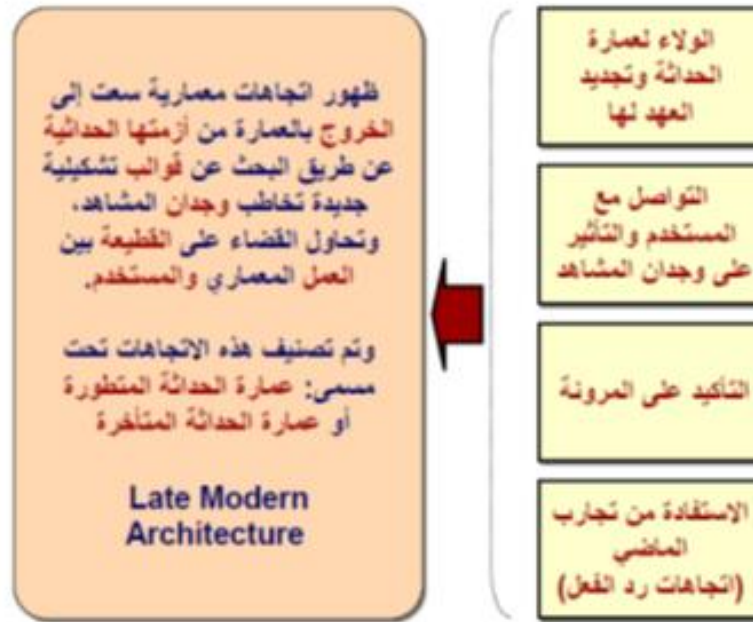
الولاء لعمارة الحداثة وتجديد العهد لها

التواصل مع المستخدم والتأثير على وجدان المشاهد

التأكيد على المرونة

الاستفادة من تجارب الماضي (اتجاهات رد الفعل)

ظهور اتجاهات معمارية سعت إلى الخروج بالعمارة من أزمتها الحداثية عن طريق البحث عن قوالب تشكيلية جديدة تخاطب وجدان المشاهد، وتحاول القضاء على القطيعة بين العمل المعماري والمستخدم.

وتم تصنيف هذه الاتجاهات تحت مسمى: عمارة الحداثة المتطورة أو عمارة الحداثة المتأخرة

Late Modern Architecture